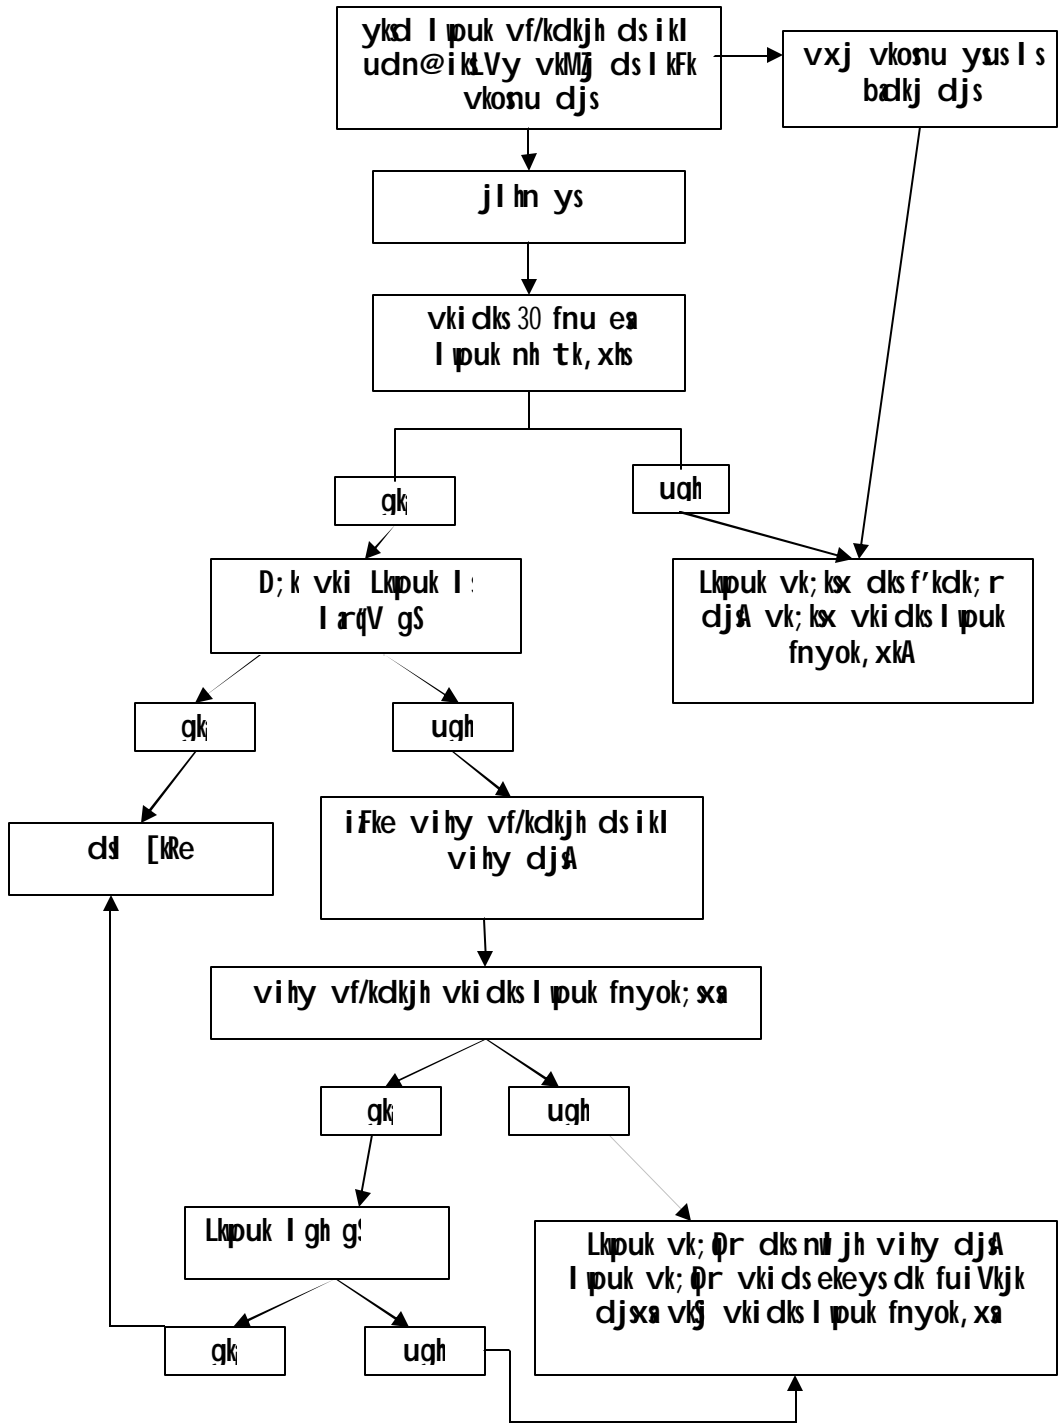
ykd lwpuk vf/kdkjh ds ikl udn@iksLVy vkMZj ds lkFk vkosnu djs

vxj vkosnu ysus ls bdkj djs

jlhn ys

vkidks 30 fnu esa lwpuk nh tk,xhs

gka

ugha

D;k vki Lkwpuk ls larqV gS

Lkwpuk vk;ksx dks f'kdk;r djsA vk;ksx vkidks lwpuk fnyok,xkA

gka

ugha

dsl [kRe

iFke vihy vf/kdkjh ds ikl vihy djsA

vihy vf/kdkjh vkidks lwpuk fnyok;sxsa

gka

ugha

Lkwpuk lgh gS

Lkwpuk vk;qDr dks nwljh vihy djsA lwpuk vk;qDr vkids ekeys dk fuiVkjk djsxsa vkSj vkidks lwpuk fnyok,xsa

gka

ugha